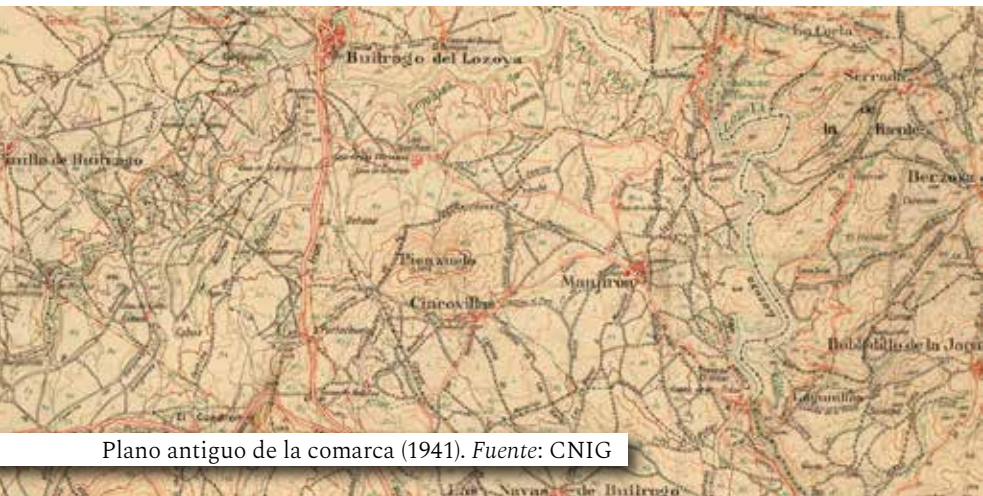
Buitrago del Lozoya

la Cierla

Serrada

la Hiende

Berzosa

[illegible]nilla de Buitrago

Piñuecar

Cincovillas

Manjirón

Bobadilla de la Jara

El Cerrejón

Las Navas de Buitrago

Plano antiguo de la comarca (1941). *Fuente*: CNIG